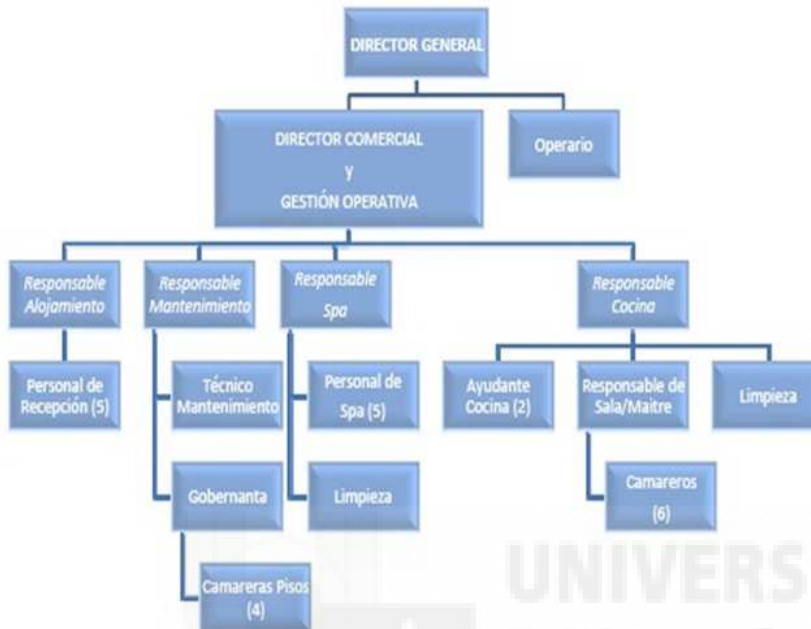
DIRECTOR GENERAL

DIRECTOR COMERCIAL
Y
GESTIÓN OPERATIVA

Operario

Responsable Alojamiento

Responsable Mantenimiento

Responsable Spa

Responsable Cocina

Personal de Recepción (5)

Técnico Mantenimiento

Gobernanta

Camareras Pisos (4)

Personal de Spa (5)

Limpieza

Ayudante Cocina (2)

Responsable de Sala/Maitre

Camareros (6)

Limpieza

UNIVERS